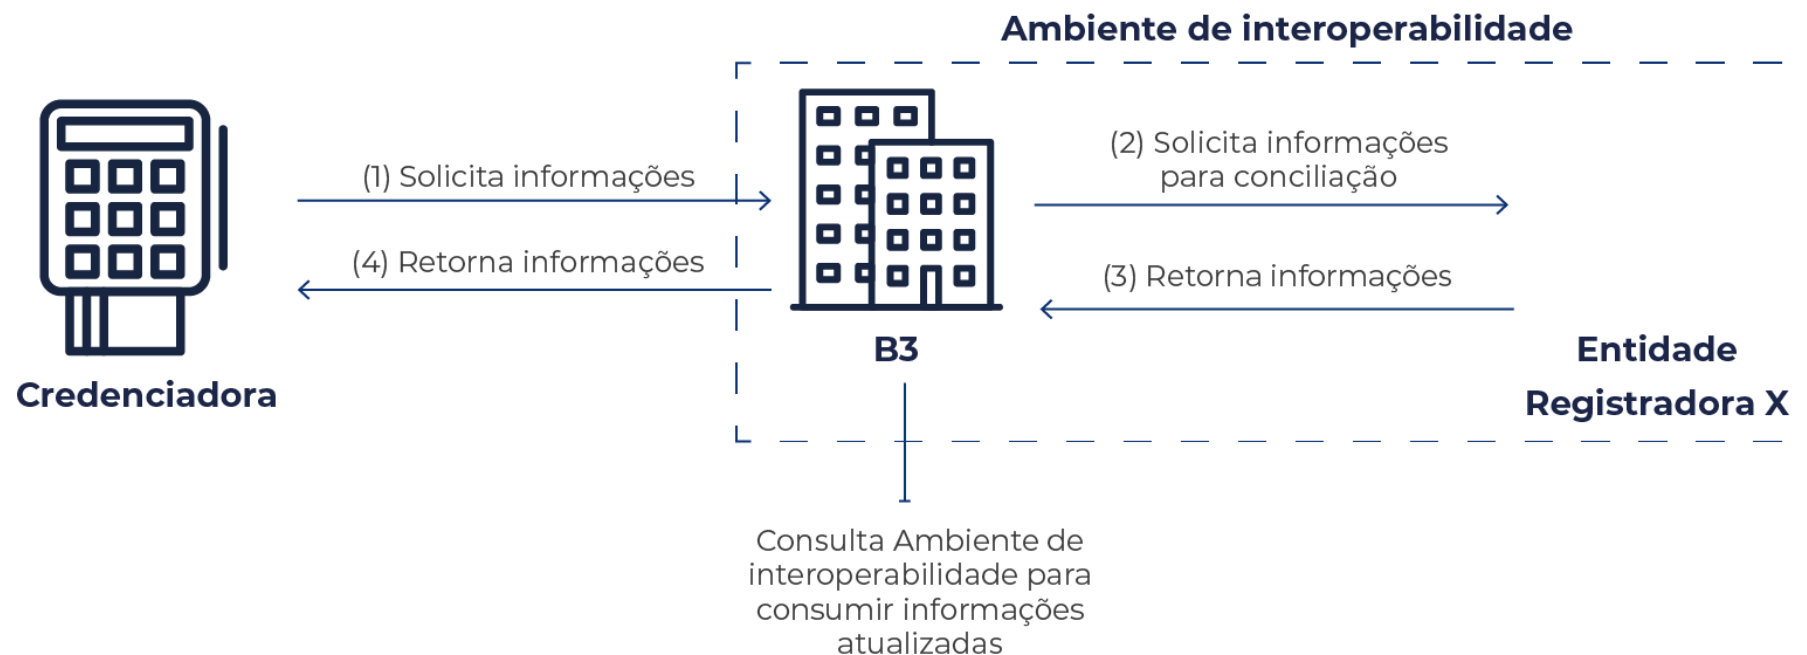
Ambiente de interoperabilidade

(1) Solicita informações

(4) Retorna informações

Credenciadora

B3

(2) Solicita informações para conciliação

(3) Retorna informações

Entidade Registradora X

Consulta Ambiente de interoperabilidade para consumir informações atualizadas